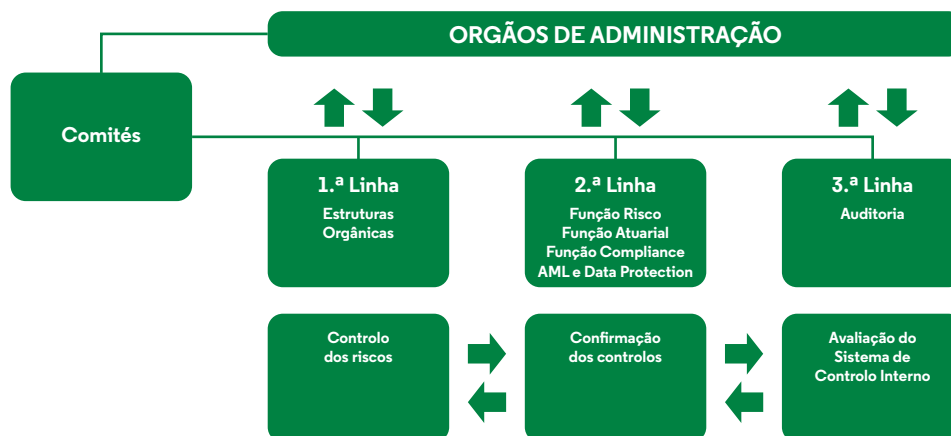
ORGÃOS DE ADMINISTRAÇÃO

Comités

1.ª Linha
Estruturas Orgânicas

2.ª Linha
Função Risco
Função Atuarial
Função Compliance
AML e Data Protection

3.ª Linha
Auditoria

Controlo dos riscos

Confirmação dos controlos

Avaliação do Sistema de Controlo Interno